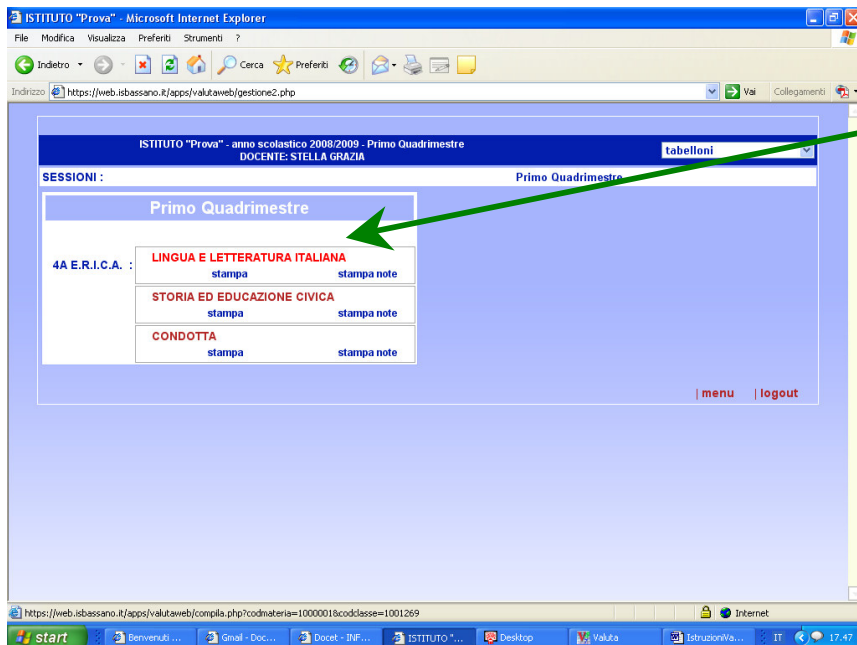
ISTITUTO "Prova" - Microsoft Internet Explorer

File Modifica Visualizza Preferiti Strumenti ?

Indietro Cerca Preferiti

Indirizzo https://web.isbassano.it/apps/valutaweb/gestione2.php Vai Collegamenti

ISTITUTO "Prova" - anno scolastico 2008/2009 - Primo Quadrimestre
DOCENTE: STELLA GRAZIA

tabelloni

SESSIONI : Primo Quadrimestre

Primo Quadrimestre

4A E.R.I.C.A. :

| LINGUA E LETTERATURA ITALIANA |
| stampa stampa note |
| STORIA ED EDUCAZIONE CIVICA |
| stampa stampa note |
| CONDOTTA |
| stampa stampa note |

| menu | logout

https://web.isbassano.it/apps/valutaweb/compila.php?codmateria=1000018&codclasse=1001269

Internet

start Benvenuti ... Gmail - Doc... Docet - INF... ISTITUTO "... Desktop Valuta IstruzioniVa... IT 17.47